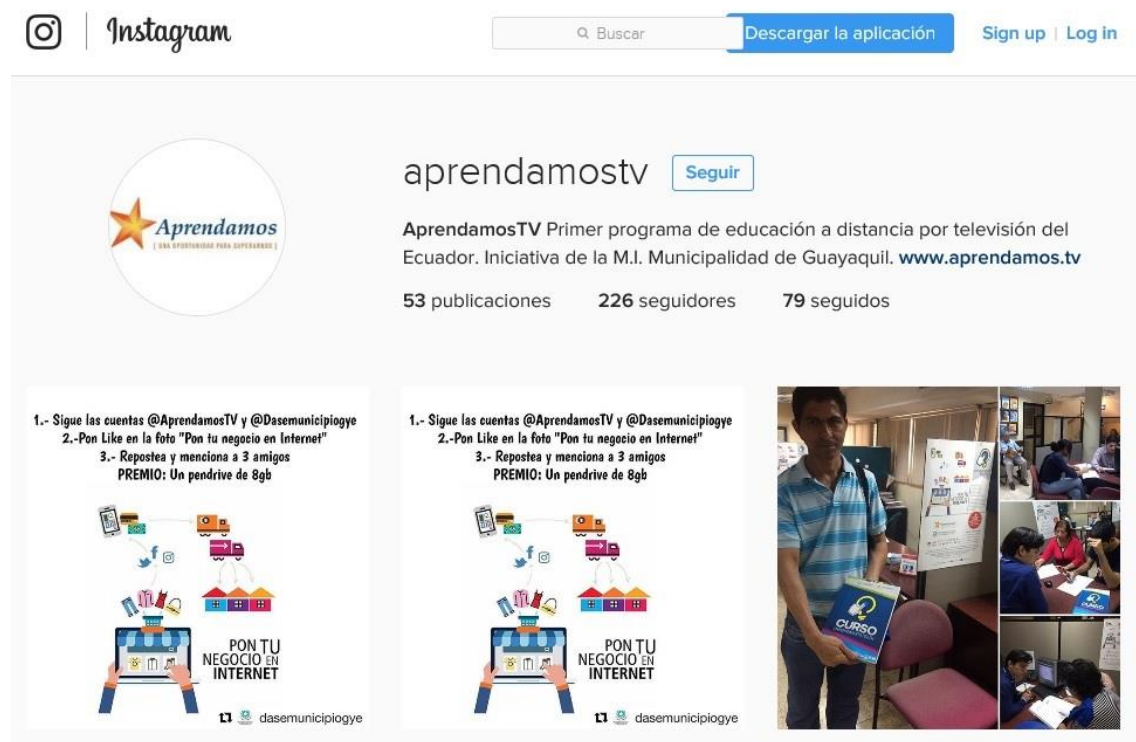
Instagram

Buscar

Descargar la aplicación

Sign up | Log in

Aprendamos
[ UNA OPORTUNIDAD PARA SUPERARNOS ]

aprendamostv

Seguir

AprendamosTV Primer programa de educación a distancia por televisión del Ecuador. Iniciativa de la M.I. Municipalidad de Guayaquil. www.aprendamos.tv

53 publicaciones 226 seguidores 79 seguidos

1.- Sigue las cuentas @AprendamosTV y @Dasemunicipiogye
2.-Pon Like en la foto "Pon tu negocio en Internet"
3.- Repostea y menciona a 3 amigos
PREMIO: Un pendrive de 8gb

PON TU NEGOCIO EN INTERNET

dasemunicipiogye

1.- Sigue las cuentas @AprendamosTV y @Dasemunicipiogye
2.-Pon Like en la foto "Pon tu negocio en Internet"
3.- Repostea y menciona a 3 amigos
PREMIO: Un pendrive de 8gb

PON TU NEGOCIO EN INTERNET

dasemunicipiogye

CURSO